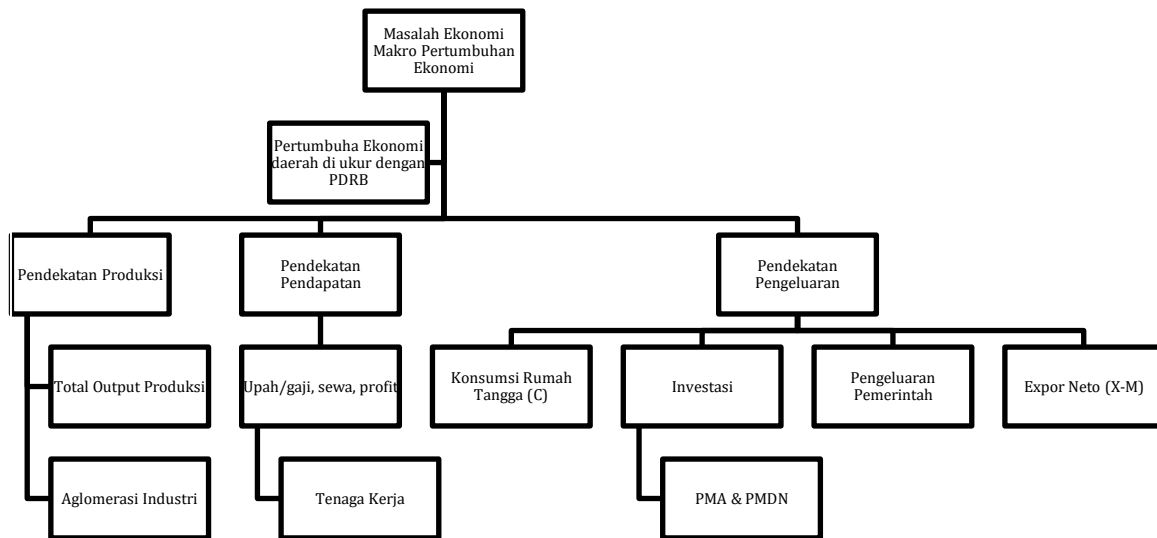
Masalah Ekonomi Makro Pertumbuhan Ekonomi

Pertumbuha Ekonomi daerah di ukur dengan PDRB

Pendekatan Produksi

Total Output Produksi

Aglomerasi Industri

Pendekatan Pendapatan

Upah/gaji, sewa, profit

Tenaga Kerja

Pendekatan Pengeluaran

Konsumsi Rumah Tangga (C)

Investasi

PMA & PMDN

Pengeluaran Pemerintah

Expor Neto (X-M)